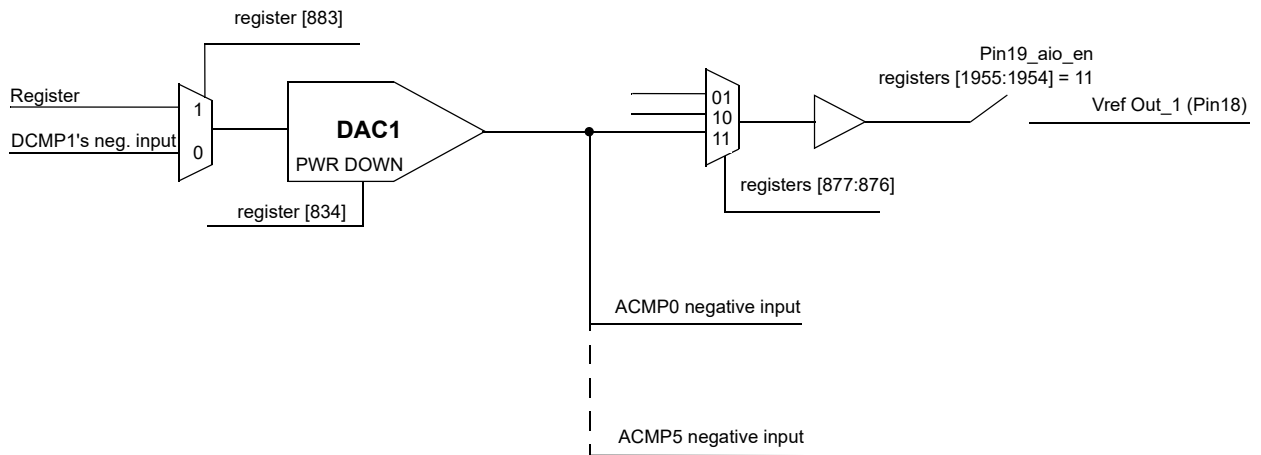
register [883]

Register

DCMP1's neg. input

1

0

DAC1

PWR DOWN

register [834]

01

10

11

registers [877:876]

Pin19_aio_en

registers [1955:1954] = 11

Vref Out_1 (Pin18)

ACMP0 negative input

ACMP5 negative input